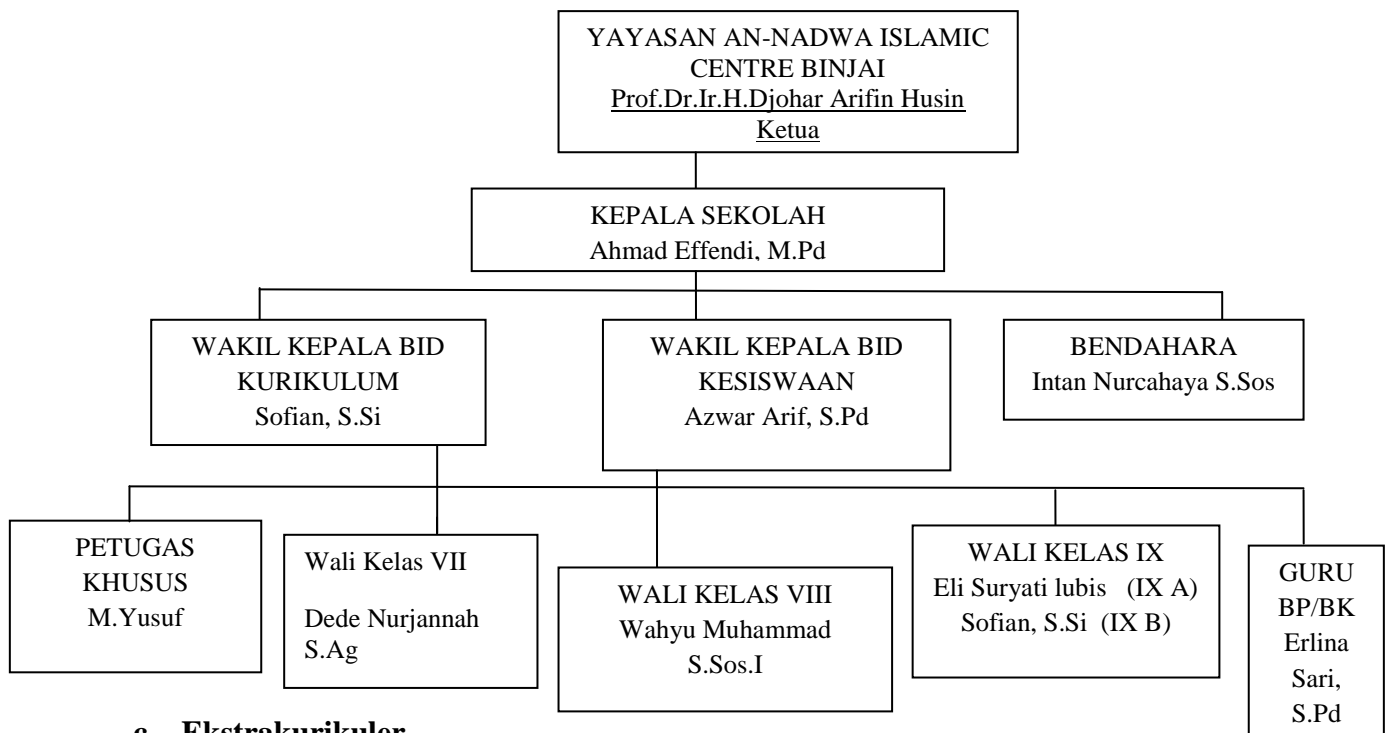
YAYASAN AN-NADWA ISLAMIC CENTRE BINJAI
Prof.Dr.Ir.H.Djohar Arifin Husin
Ketua

KEPALA SEKOLAH
Ahmad Effendi, M.Pd

WAKIL KEPALA BID KURIKULUM
Sofian, S.Si

WAKIL KEPALA BID KESISWAAN
Azwar Arif, S.Pd

BENDAHARA
Intan Nurcahaya S.Sos

PETUGAS KHUSUS
M.Yusuf

Wali Kelas VII
Dede Nurjannah S.Ag

WALI KELAS VIII
Wahyu Muhammad S.Sos.I

WALI KELAS IX
Eli Suryati lubis (IX A)
Sofian, S.Si (IX B)

GURU BP/BK
Erlina Sari, S.Pd

e. Ekstrakurikuler